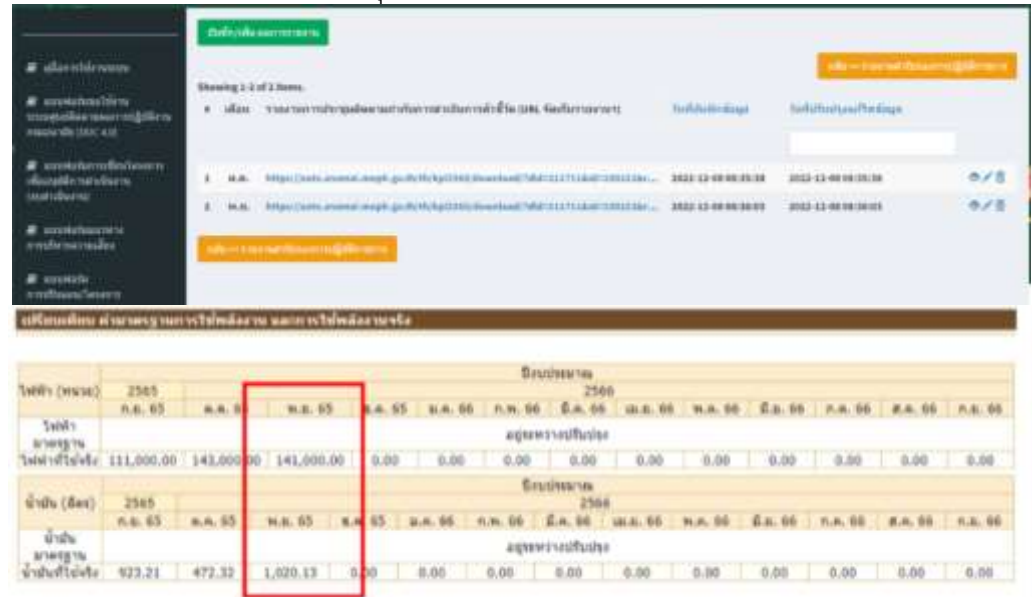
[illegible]

Showing 1-2 of 2 items.

| # | เดือน | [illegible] | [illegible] | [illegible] | |
|---|---|---|---|---|---|
| 1 | พ.ย. | https://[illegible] | 2022-12-08 08:35:38 | 2022-12-08 08:35:38 | |
| 2 | พ.ย. | https://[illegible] | 2022-12-08 08:38:03 | 2022-12-08 08:38:03 | |

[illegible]

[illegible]

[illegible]

| ไฟฟ้า (หน่วย) | 2565 | | | | | | | 2566 | | | | | |
|---|---|---|---|---|---|---|---|---|---|---|---|---|---|
| | ก.ย. 65 | ต.ค. 65 | พ.ย. 65 | ธ.ค. 65 | ม.ค. 66 | ก.พ. 66 | มี.ค. 66 | เม.ย. 66 | พ.ค. 66 | มิ.ย. 66 | ก.ค. 66 | ส.ค. 66 | ก.ย. 66 |
| ไฟฟ้ามาตรฐาน | อยู่ระหว่างปรับปรุง | | | | | | | | | | | | |
| ไฟฟ้าที่ใช้จริง | 111,000.00 | 143,000.00 | 141,000.00 | 0.00 | 0.00 | 0.00 | 0.00 | 0.00 | 0.00 | 0.00 | 0.00 | 0.00 | 0.00 |

| น้ำมัน (ลิตร) | 2565 | | | | | | | 2566 | | | | | |
|---|---|---|---|---|---|---|---|---|---|---|---|---|---|
| | ก.ย. 65 | ต.ค. 65 | พ.ย. 65 | ธ.ค. 65 | ม.ค. 66 | ก.พ. 66 | มี.ค. 66 | เม.ย. 66 | พ.ค. 66 | มิ.ย. 66 | ก.ค. 66 | ส.ค. 66 | ก.ย. 66 |
| น้ำมันมาตรฐาน | อยู่ระหว่างปรับปรุง | | | | | | | | | | | | |
| น้ำมันที่ใช้จริง | 923.21 | 472.32 | 1,020.13 | 0.00 | 0.00 | 0.00 | 0.00 | 0.00 | 0.00 | 0.00 | 0.00 | 0.00 | 0.00 |